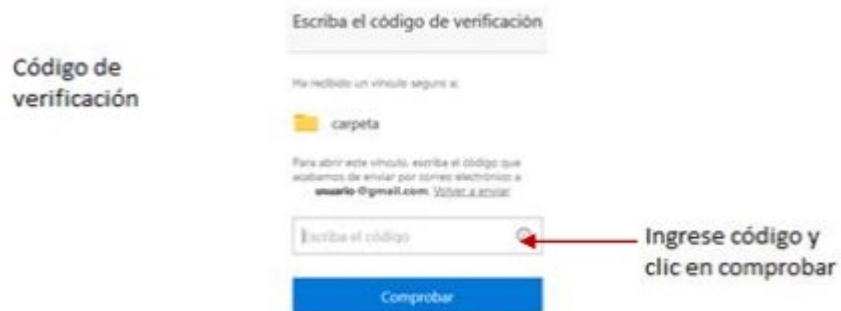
Código de verificación

Escriba el código de verificación

Ha recibido un vínculo seguro a:

carpeta

Para abrir este vínculo, escriba el código que acabamos de enviar por correo electrónico a usuario@gmail.com. Volver a enviar

Escriba el código

Ingrese código y clic en comprobar

Comprobar